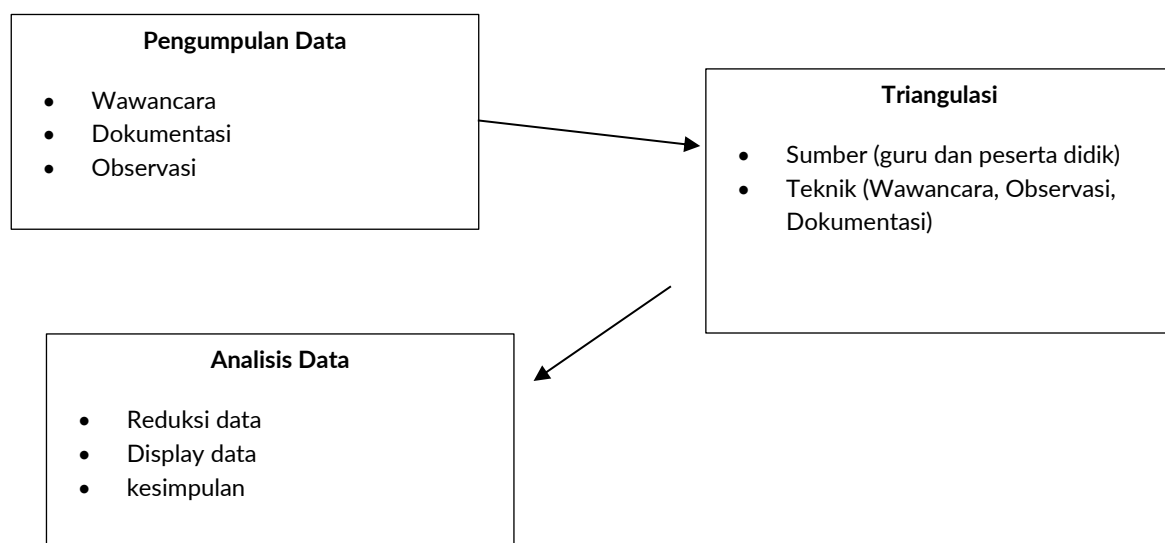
**Pengumpulan Data**

- Wawancara
- Dokumentasi
- Observasi

**Triangulasi**

- Sumber (guru dan peserta didik)
- Teknik (Wawancara, Observasi, Dokumentasi)

**Analisis Data**

- Reduksi data
- Display data
- kesimpulan